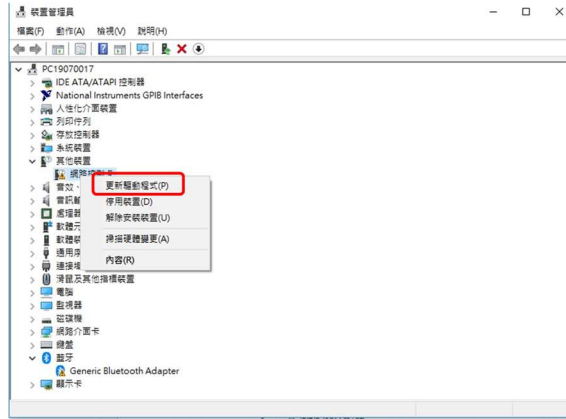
裝置管理員
檔案(F) 動作(A) 檢視(V) 說明(H)

PC19070017
IDE ATA/ATAPI 控制器
National Instruments GPIB Interfaces
人性化介面裝置
列印佇列
存放控制器
系統裝置
其他裝置
網路控制卡
音效、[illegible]
音訊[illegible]
處理器
軟體元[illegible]
軟體裝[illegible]
通用序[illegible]
連接埠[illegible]
滑鼠及其他指標裝置
電腦
監視器
磁碟機
網路介面卡
鍵盤
藍牙
Generic Bluetooth Adapter
顯示卡

更新驅動程式(P)
停用裝置(D)
解除安裝裝置(U)
掃描硬體變更(A)
內容(R)